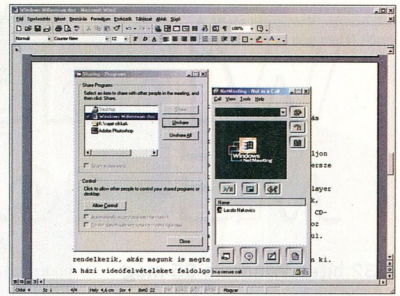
Windows Millennium.doc - Microsoft Word

Fájl Szerkesztés Nézet Beszúrás Formátum Eszközök Táblázat Ablak Súgó

Normál Courier New 10 100%

Sharing - Programs

Share Programs

Select an item to share with other people in the meeting, and then click Share.

Desktop

Windows Millennium.doc

Kijelölt.tiff

Adobe Photoshop

Share

Unshare

Unshare All

Control

Click to allow other people to control your shared programs or desktop.

Allow Control

Close

NetMeeting - Not in a Call

Call View Tools Help

Windows NetMeeting

Name

Laszlo Nakovics

Not in a call

ijon

layer

1,

CD-

ul.

rendelkezik, akár magunk is megte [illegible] ki.

A házi videófelvételeket feldolgo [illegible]

Oldal 4 Sz 1 4/6 Hely 4,6 cm Sor 4 Betű 22 Magyar